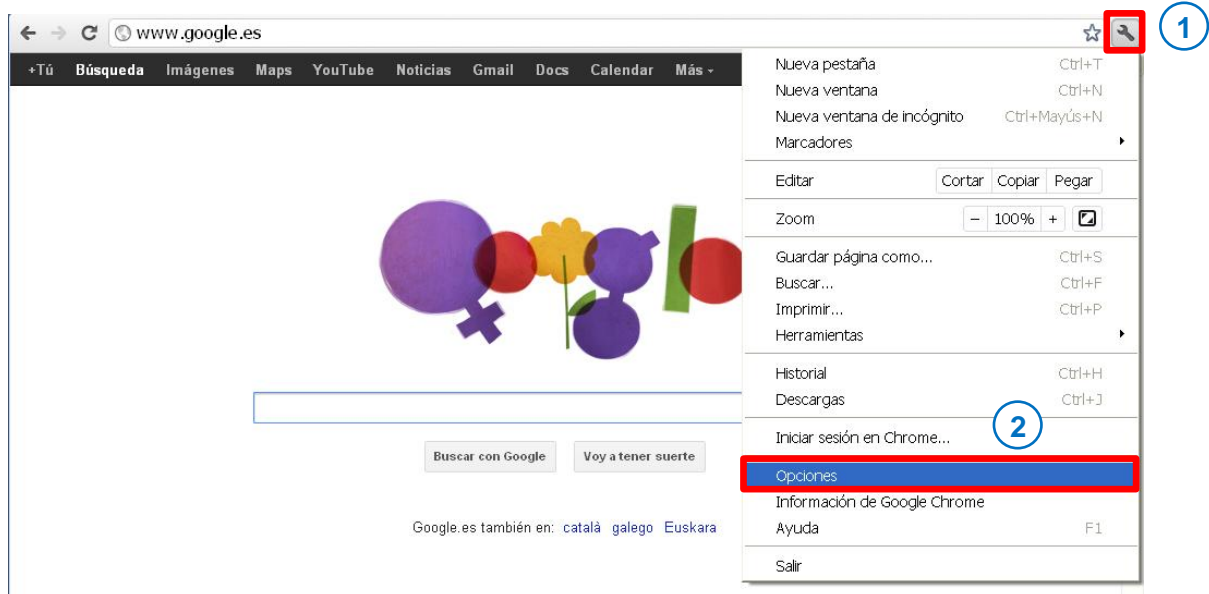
www.google.es

1

+Tú Búsqueda Imágenes Maps YouTube Noticias Gmail Docs Calendar Más ▾

Nueva pestaña Ctrl+T
Nueva ventana Ctrl+N
Nueva ventana de incógnito Ctrl+Mayús+N
Marcadores

Editar Cortar Copiar Pegar

Zoom − 100% +

Guardar página como... Ctrl+S
Buscar... Ctrl+F
Imprimir... Ctrl+P
Herramientas

Historial Ctrl+H
Descargas Ctrl+J

2

Iniciar sesión en Chrome...

Opciones
Información de Google Chrome
Ayuda F1

Salir

Buscar con Google Voy a tener suerte

Google.es también en: català galego Euskara